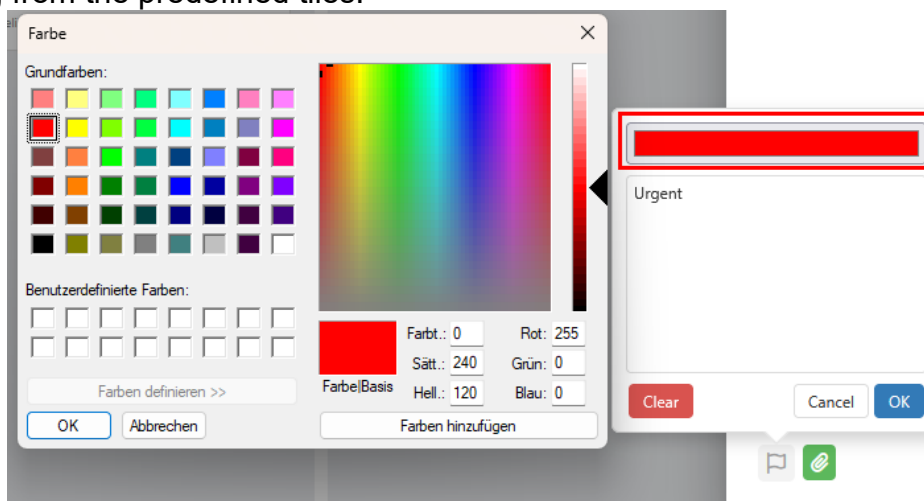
from the predefined tiles.

Farbe

Grundfarben:

Benutzerdefinierte Farben:

Farben definieren >>

OK Abbrechen

Farbe|Basis

Farbt.: 0
Sätt.: 240
Hell.: 120

Rot: 255
Grün: 0
Blau: 0

Farben hinzufügen

Urgent

Clear

Cancel OK